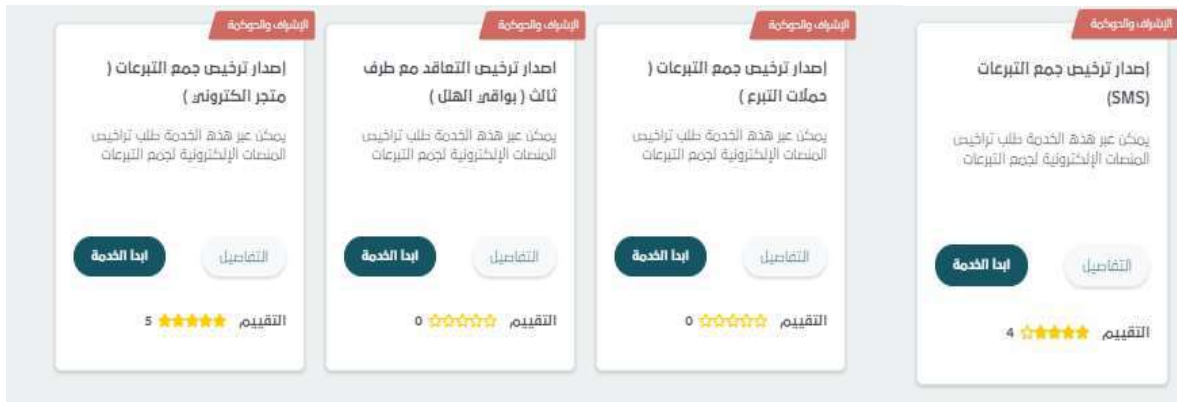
الإشراف والحوكمة

إصدار ترخيص جمع التبرعات (SMS)

يمكن عبر هذه الخدمة طلب تراخيص المنصات الإلكترونية لجمع التبرعات

التفاصيل

ابدا الخدمة

التقييم 4

الإشراف والحوكمة

إصدار ترخيص جمع التبرعات ( حملات التبرع )

يمكن عبر هذه الخدمة طلب تراخيص المنصات الإلكترونية لجمع التبرعات

التفاصيل

ابدا الخدمة

التقييم 0

الإشراف والحوكمة

اصدار ترخيص التعاقد مع طرف ثالث ( بوابي الهلل )

يمكن عبر هذه الخدمة طلب تراخيص المنصات الإلكترونية لجمع التبرعات

التفاصيل

ابدا الخدمة

التقييم 0

الإشراف والحوكمة

إصدار ترخيص جمع التبرعات ( متجر الكتروني )

يمكن عبر هذه الخدمة طلب تراخيص المنصات الإلكترونية لجمع التبرعات

التفاصيل

ابدا الخدمة

التقييم 5